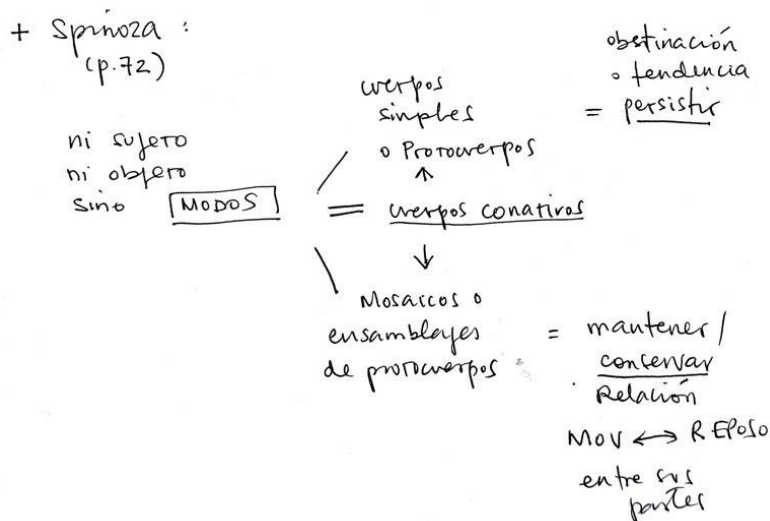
+ Spinoza :
(p.72)

ni sujeto
ni objeto
sino MODOS

cuerpos simples
o Protocuerpos

= cuerpos conativos

obstinación
o tendencia
= persistir

Mosaicos o ensamblajes de protocuerpos

= mantener / conservar
Relación
MOV $\leftrightarrow$ REPOSO
entre sus partes